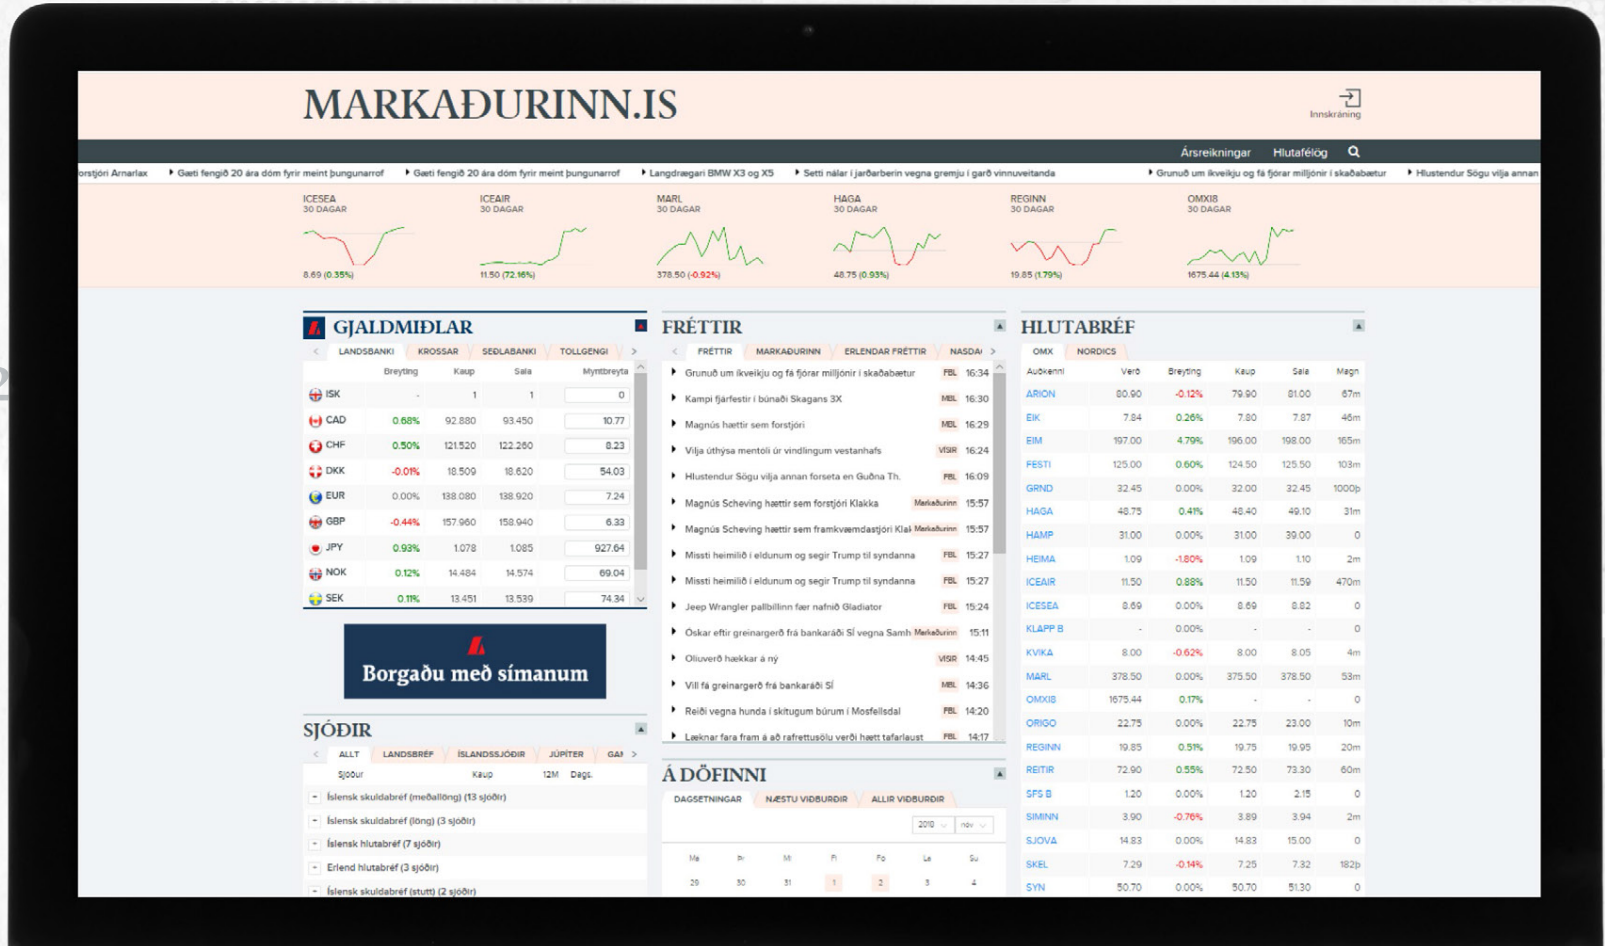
MARKAÐURINN.IS

Innskráning

Ársreikningar Hlutafélög

forstjóri Arnarlax ▸ Gæti fengið 20 ára dóm fyrir meint þungunarrof ▸ Gæti fengið 20 ára dóm fyrir meint þungunarrof ▸ Langdrægari BMW X3 og X5 ▸ Setti nálar í jarðarberin vegna gremju í garð vinnuveitanda ▸ Grunuð um íkveikju og fá fjórar milljónir í skaðabætur ▸ Hlustendur Sögu vilja annan

ICESEA 30 DAGAR 8.69 (0.35%)
ICEAIR 30 DAGAR 11.50 (72.16%)
MARL 30 DAGAR 378.50 (-0.92%)
HAGA 30 DAGAR 48.75 (0.93%)
REGINN 30 DAGAR 19.85 (1.79%)
OMXI8 30 DAGAR 1675.44 (4.13%)

GJALDMIÐLAR

LANDSBANKI KROSSAR SEÐLABANKI TOLLGENGI

| | Breyting | Kaup | Sala | Myntbreyta |
|---|---|---|---|---|
| ISK | - | 1 | 1 | 0 |
| CAD | 0.68% | 92.880 | 93.450 | 10.77 |
| CHF | 0.50% | 121.520 | 122.260 | 8.23 |
| DKK | -0.01% | 18.509 | 18.620 | 54.03 |
| EUR | 0.00% | 138.080 | 138.920 | 7.24 |
| GBP | -0.44% | 157.960 | 158.940 | 6.33 |
| JPY | 0.93% | 1.078 | 1.085 | 927.64 |
| NOK | 0.12% | 14.484 | 14.574 | 69.04 |
| SEK | 0.11% | 13.451 | 13.539 | 74.34 |

Borgaðu með símanum

SJÓÐIR

ALLT LANDSBRÉF ÍSLANDSSJÓÐIR JÚPITER GA

Sjóður Kaup 12M Dags.
Íslensk skuldabréf (meðallöng) (13 sjóðir)
Íslensk skuldabréf (löng) (3 sjóðir)
Íslensk hlutabréf (7 sjóðir)
Erlend hlutabréf (3 sjóðir)
Íslensk skuldabréf (stutt) (2 sjóðir)

FRÉTTIR

FRÉTTIR MARKAÐURINN ERLENDAR FRÉTTIR NASDA

Grunuð um íkveikju og fá fjórar milljónir í skaðabætur FBL 16:34
Kampi fjárfestir í búnaði Skagans 3X MBL 16:30
Magnús hættir sem forstjóri MBL 16:29
Vilja úthýsa mentóli úr vindlingum vestanhafs VISIR 16:24
Hlustendur Sögu vilja annan forseta en Guðna Th. FBL 16:09
Magnús Scheving hættir sem forstjóri Klakka Markaðurinn 15:57
Magnús Scheving hættir sem framkvæmdastjóri Klak Markaðurinn 15:57
Missti heimilið í eldunum og segir Trump til syndanna FBL 15:27
Missti heimilið í eldunum og segir Trump til syndanna FBL 15:27
Jeep Wrangler pallbíllinn fær nafnið Gladiator FBL 15:24
Óskar eftir greinargerð frá bankaráði SÍ vegna Samh Markaðurinn 15:11
Olíuverð hækkar á ný VISIR 14:45
Vill fá greinargerð frá bankaráði SÍ MBL 14:36
Reiði vegna hunda í skítugum búrum í Mosfellsdal FBL 14:20
Læknar fara fram á að rafrettusölu verði hætt tafarlaust FBL 14:17

Á DÖFINNI

DAGSETNINGAR NÆSTU VIÐBURÐIR ALLIR VIÐBURÐIR

2018 nóv

Má Þr Mi Fi Fö La Su
29 30 31 1 2 3 4

HLUTABRÉF

OMX NORDICS

| Auðkenni | Verð | Breyting | Kaup | Sala | Magn |
|---|---|---|---|---|---|
| ARION | 80.90 | -0.12% | 79.90 | 81.00 | 67m |
| EIK | 7.84 | 0.26% | 7.80 | 7.87 | 46m |
| EIM | 197.00 | 4.79% | 196.00 | 198.00 | 165m |
| FESTI | 125.00 | 0.60% | 124.50 | 125.50 | 103m |
| GRND | 32.45 | 0.00% | 32.00 | 32.45 | 1000þ |
| HAGA | 48.75 | 0.41% | 48.40 | 49.10 | 31m |
| HAMP | 31.00 | 0.00% | 31.00 | 39.00 | 0 |
| HEIMA | 1.09 | -1.80% | 1.09 | 1.10 | 2m |
| ICEAIR | 11.50 | 0.88% | 11.50 | 11.59 | 470m |
| ICESEA | 8.69 | 0.00% | 8.69 | 8.82 | 0 |
| KLAPP B | - | 0.00% | - | - | 0 |
| KVIKA | 8.00 | -0.62% | 8.00 | 8.05 | 4m |
| MARL | 378.50 | 0.00% | 375.50 | 378.50 | 53m |
| OMXI8 | 1675.44 | 0.17% | - | - | 0 |
| ORIGO | 22.75 | 0.00% | 22.75 | 23.00 | 10m |
| REGINN | 19.85 | 0.51% | 19.75 | 19.95 | 20m |
| REITIR | 72.90 | 0.55% | 72.50 | 73.30 | 60m |
| SFS B | 1.20 | 0.00% | 1.20 | 2.15 | 0 |
| SIMINN | 3.90 | -0.76% | 3.89 | 3.94 | 2m |
| SJOVA | 14.83 | 0.00% | 14.83 | 15.00 | 0 |
| SKEL | 7.29 | -0.14% | 7.25 | 7.32 | 182þ |
| SYN | 50.70 | 0.00% | 50.70 | 51.30 | 0 |